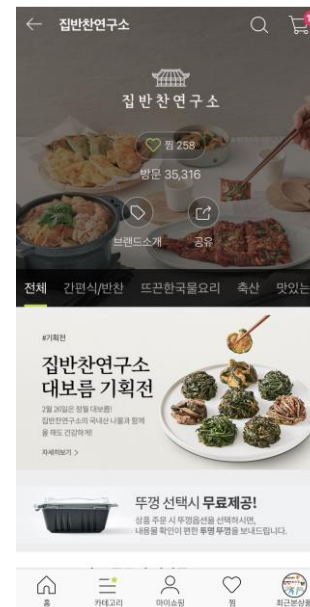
집반찬연구소

집반찬연구소

찜 258

방문 35,316

브랜드소개 공유

전체 간편식/반찬 뜨끈한국물요리 축산 맛있는

#기획전

집반찬연구소 대보름 기획전

2월 26일은 정월 대보름!
집반찬연구소의 국내산 나물과 함께
올 해도 건강하게!

자세히보기 >

뚜껑 선택시 무료제공!

상품 주문 시 뚜껑옵션을 선택하시면,
내용물 확인이 편한 투명 뚜껑을 보내드립니다.

홈 카테고리 마이쇼핑 찜 최근본상품